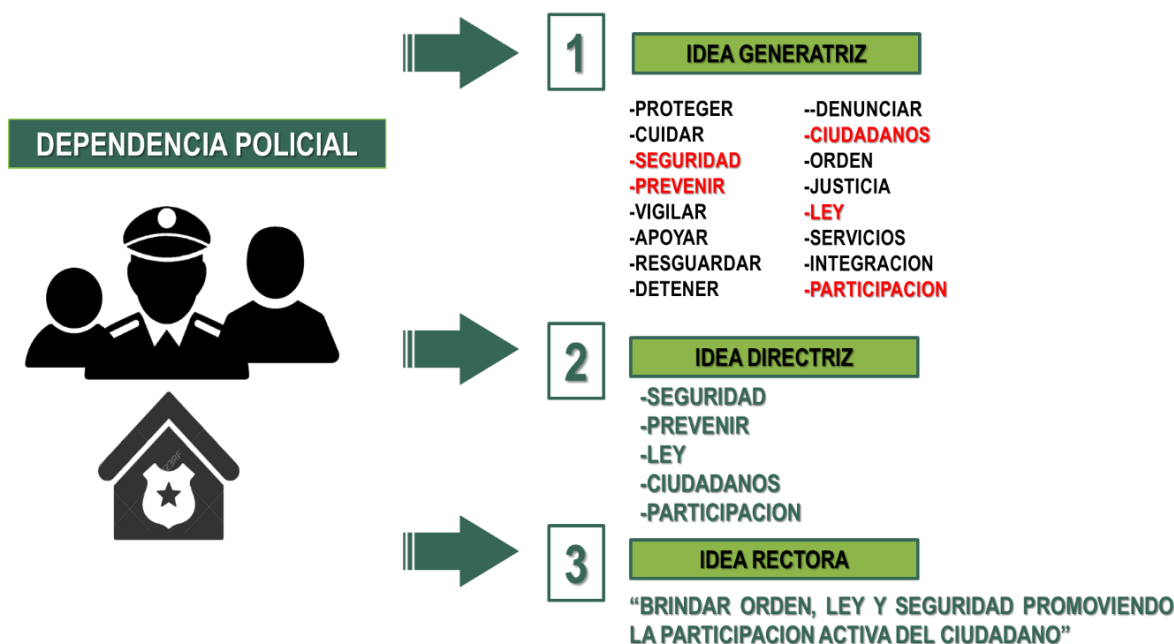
DEPENDENCIA POLICIAL

1

IDEA GENERATRIZ

-PROTEGER
-CUIDAR
-SEGURIDAD
-PREVENIR
-VIGILAR
-APOYAR
-RESGUARDAR
-DETENER

--DENUNCIAR
-CIUDADANOS
-ORDEN
-JUSTICIA
-LEY
-SERVICIOS
-INTEGRACION
-PARTICIPACION

2

IDEA DIRECTRIZ

-SEGURIDAD
-PREVENIR
-LEY
-CIUDADANOS
-PARTICIPACION

3

IDEA RECTORA

"BRINDAR ORDEN, LEY Y SEGURIDAD PROMOVIENDO LA PARTICIPACION ACTIVA DEL CIUDADANO"